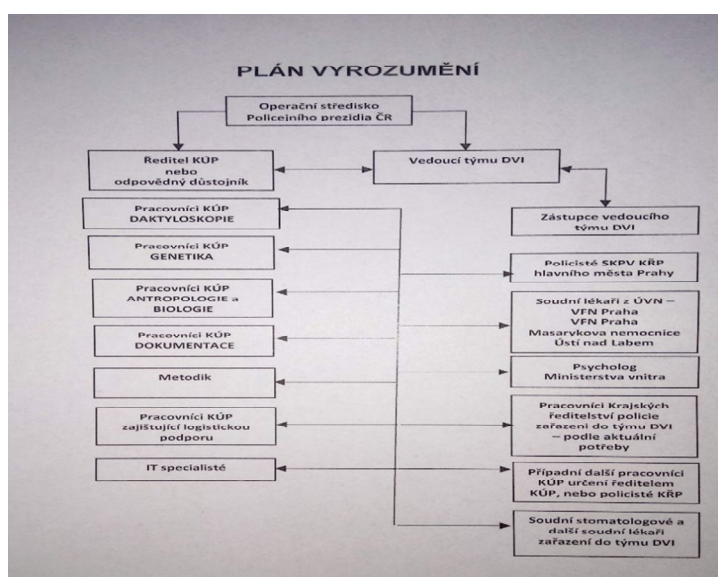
PLÁN VYROZUMĚNÍ

Operační středisko Policejního prezidia ČR

Ředitel KÚP nebo odpovědný důstojník

Vedoucí týmu DVI

Pracovníci KÚP DAKTYLOSKOPIE

Zástupce vedoucího týmu DVI

Pracovníci KÚP GENETIKA

Policisté SKPV KŘP hlavního města Prahy

Pracovníci KÚP ANTROPOLOGIE a BIOLOGIE

Soudní lékaři z ÚVN – VFN Praha VFN Praha Masarykova nemocnice Ústí nad Labem

Pracovníci KÚP DOKUMENTACE

Metodik

Psycholog Ministerstva vnitra

Pracovníci KÚP zajišťující logistickou podporu

Pracovníci Krajských ředitelství policie zařazeni do týmu DVI – podle aktuální potřeby

IT specialisté

Případní další pracovníci KÚP určení ředitelem KÚP, nebo policisté KŘP

Soudní stomatologové a další soudní lékaři zařazení do týmu DVI